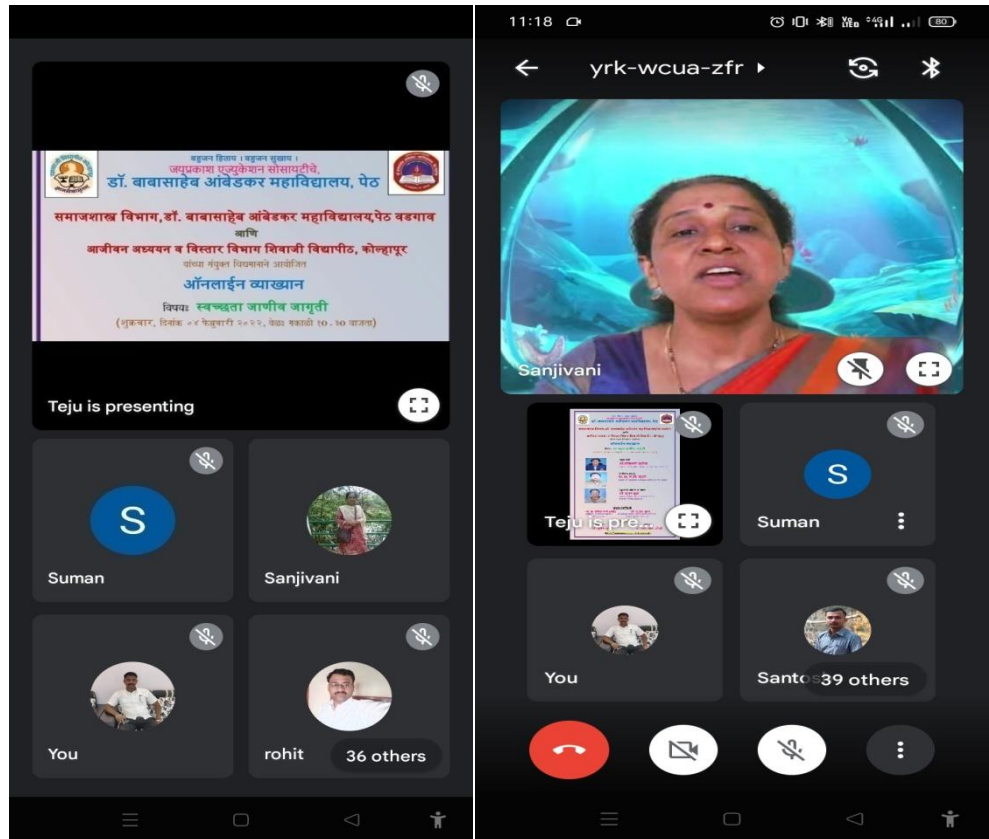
बहुजन हिताय । बहुजन सुखाय ।
जयप्रकाश एज्युकेशन सोसायटीचे,
डॉ. बाबासाहेब आंबेडकर महाविद्यालय, पेठ

समाजशास्त्र विभाग, डॉ. बाबासाहेब आंबेडकर महाविद्यालय, पेठ वडगाव
आणि
आजीवन अध्ययन व विस्तार विभाग शिवाजी विद्यापीठ, कोल्हापूर
यांच्या संयुक्त विद्यमाने आयोजित
ऑनलाईन व्याख्यान
विषयः स्वच्छता जाणीव जागृती
(शुक्रवार, दिनांक ०४ फेब्रुवारी २०२२, वेळ सकाळी १०.३० वाजता)

Teju is presenting

Suman
Sanjivani
You
rohit
36 others

11:18
yrk-wcua-zfr
Sanjivani
Teju is pre...
Suman
You
Santo
39 others